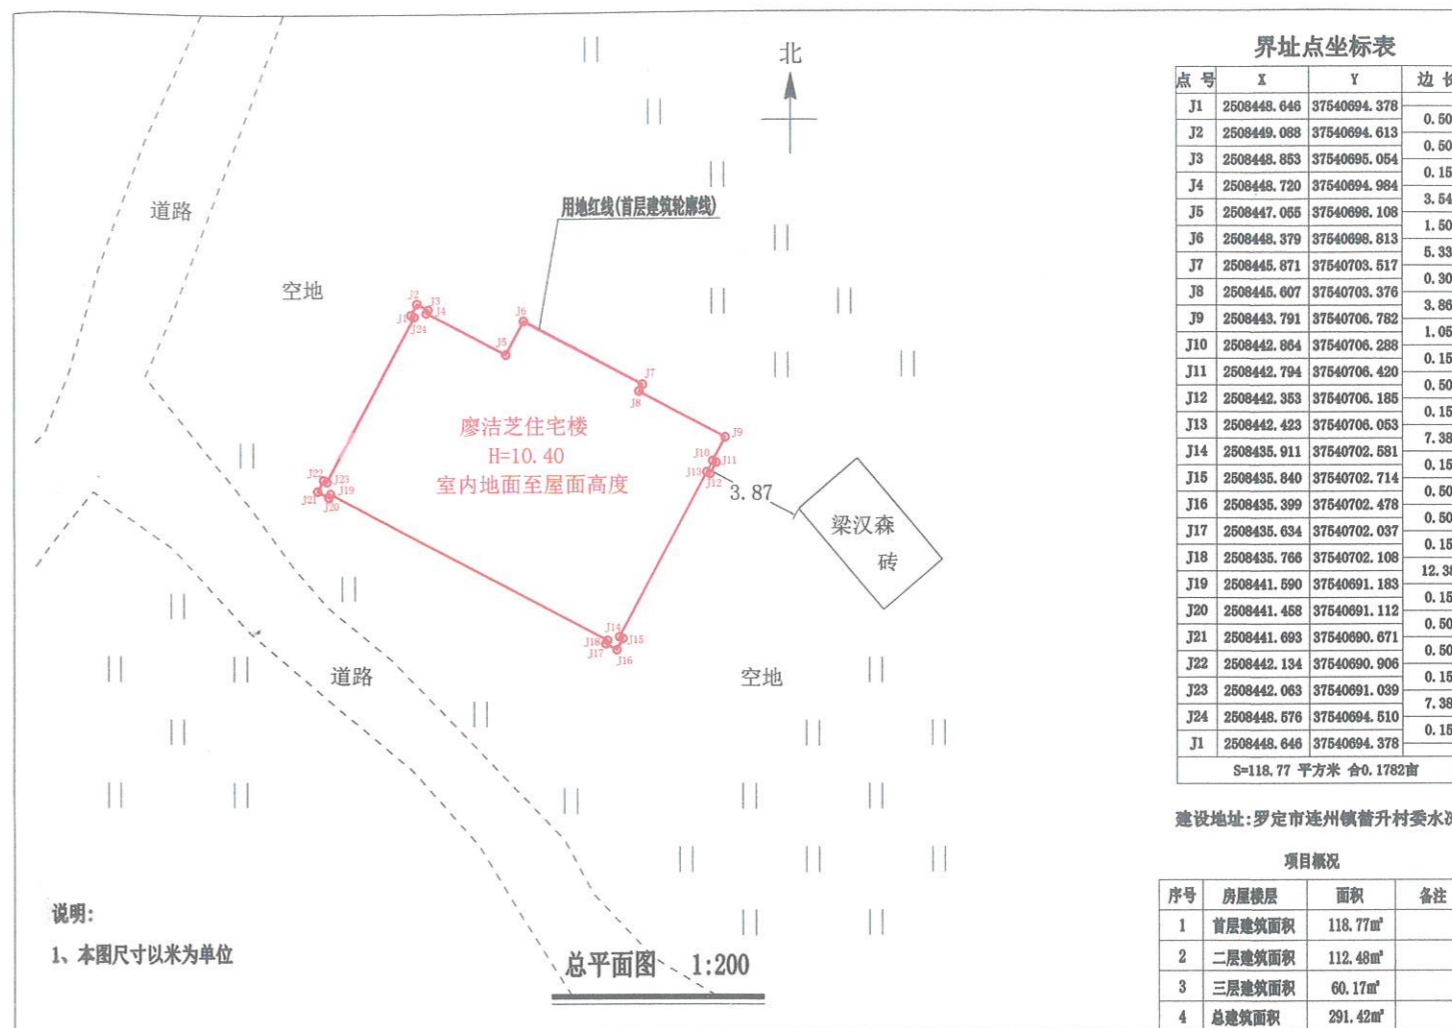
北

道路

空地

用地红线(首层建筑轮廓线)

J2 J3 J1 J4 J24 J6 J5 J7 J8 J9 J10 J11 J13 J12 J22 J23 J21 J19 J20 J14 J18 J15 J17 J16

廖洁芝住宅楼
H=10.40
室内地面至屋面高度

3.87

梁汉森
砖

道路

空地

说明:
1、本图尺寸以米为单位

总平面图 1:200

界址点坐标表

| 点号 | X | Y | 边长 |
|---|---|---|---|
| J1 | 2508448.646 | 37540694.378 | |
| | | | 0.50 |
| J2 | 2508449.088 | 37540694.613 | |
| | | | 0.50 |
| J3 | 2508448.853 | 37540695.054 | |
| | | | 0.15 |
| J4 | 2508448.720 | 37540694.984 | |
| | | | 3.54 |
| J5 | 2508447.055 | 37540698.108 | |
| | | | 1.50 |
| J6 | 2508448.379 | 37540698.813 | |
| | | | 5.33 |
| J7 | 2508445.871 | 37540703.517 | |
| | | | 0.30 |
| J8 | 2508445.607 | 37540703.376 | |
| | | | 3.86 |
| J9 | 2508443.791 | 37540706.782 | |
| | | | 1.05 |
| J10 | 2508442.864 | 37540706.288 | |
| | | | 0.15 |
| J11 | 2508442.794 | 37540706.420 | |
| | | | 0.50 |
| J12 | 2508442.353 | 37540706.185 | |
| | | | 0.15 |
| J13 | 2508442.423 | 37540706.053 | |
| | | | 7.38 |
| J14 | 2508435.911 | 37540702.581 | |
| | | | 0.15 |
| J15 | 2508435.840 | 37540702.714 | |
| | | | 0.50 |
| J16 | 2508435.399 | 37540702.478 | |
| | | | 0.50 |
| J17 | 2508435.634 | 37540702.037 | |
| | | | 0.15 |
| J18 | 2508435.766 | 37540702.108 | |
| | | | 12.3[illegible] |
| J19 | 2508441.590 | 37540691.183 | |
| | | | 0.15 |
| J20 | 2508441.458 | 37540691.112 | |
| | | | 0.50 |
| J21 | 2508441.693 | 37540690.671 | |
| | | | 0.50 |
| J22 | 2508442.134 | 37540690.906 | |
| | | | 0.15 |
| J23 | 2508442.063 | 37540691.039 | |
| | | | 7.38 |
| J24 | 2508448.576 | 37540694.510 | |
| | | | 0.15 |
| J1 | 2508448.646 | 37540694.378 | |

S=118.77 平方米 合0.1782亩

建设地址:罗定市连州镇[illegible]升村委水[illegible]

项目概况

| 序号 | 房屋楼层 | 面积 | 备注 |
|---|---|---|---|
| 1 | 首层建筑面积 | 118.77㎡ | |
| 2 | 二层建筑面积 | 112.48㎡ | |
| 3 | 三层建筑面积 | 60.17㎡ | |
| 4 | 总建筑面积 | 291.42㎡ | |